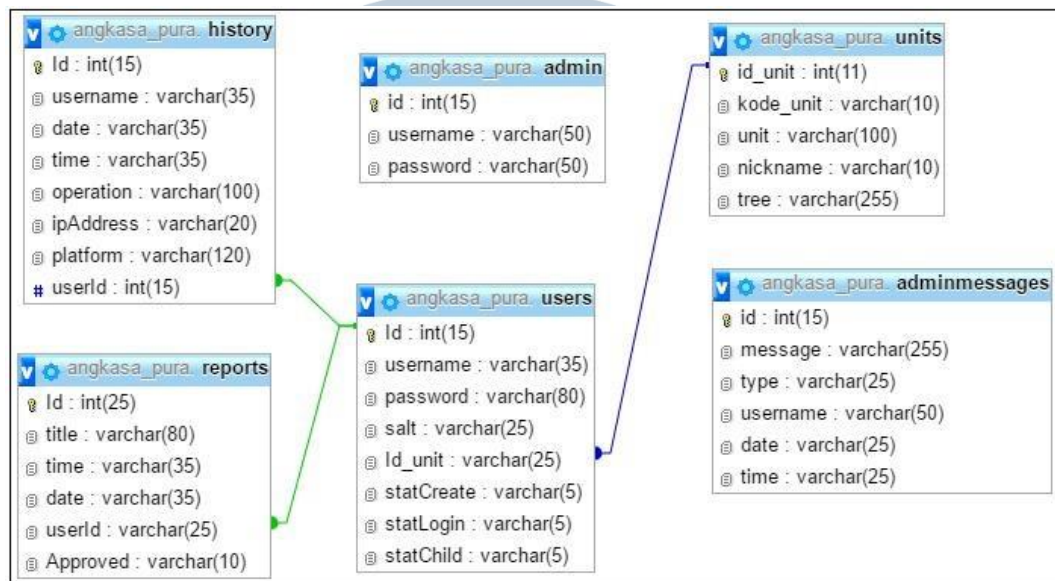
angkasa_pura. history
Id : int(15)
username : varchar(35)
date : varchar(35)
time : varchar(35)
operation : varchar(100)
ipAddress : varchar(20)
platform : varchar(120)
userId : int(15)

angkasa_pura. admin
id : int(15)
username : varchar(50)
password : varchar(50)

angkasa_pura. units
id_unit : int(11)
kode_unit : varchar(10)
unit : varchar(100)
nickname : varchar(10)
tree : varchar(255)

angkasa_pura. users
Id : int(15)
username : varchar(35)
password : varchar(80)
salt : varchar(25)
Id_unit : varchar(25)
statCreate : varchar(5)
statLogin : varchar(5)
statChild : varchar(5)

angkasa_pura. adminmessages
id : int(15)
message : varchar(255)
type : varchar(25)
username : varchar(50)
date : varchar(25)
time : varchar(25)

angkasa_pura. reports
Id : int(25)
title : varchar(80)
time : varchar(35)
date : varchar(35)
userId : varchar(25)
Approved : varchar(10)